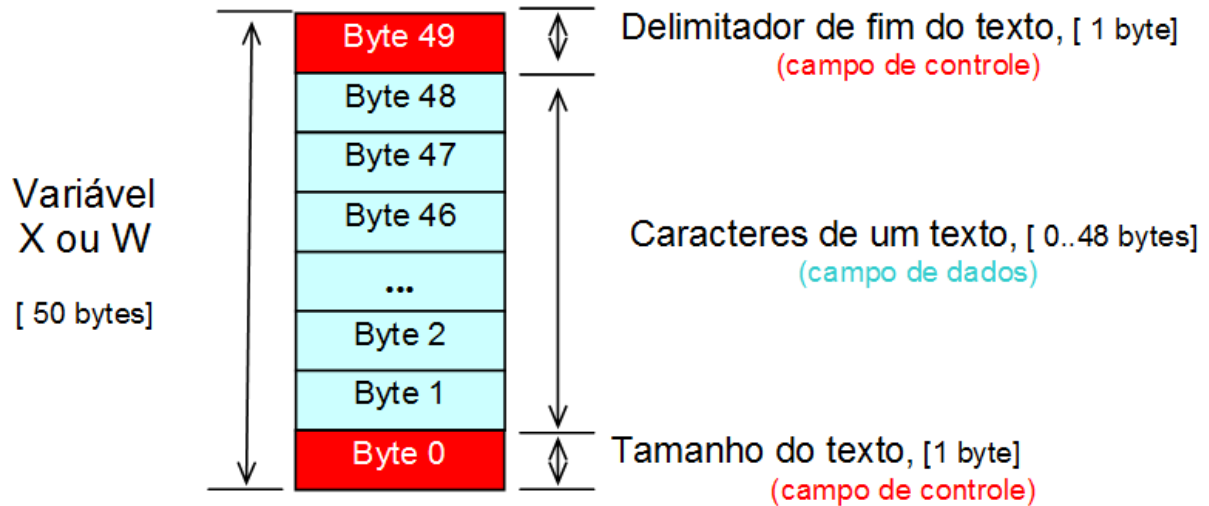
Variável X ou W

[ 50 bytes]

Byte 49
Byte 48
Byte 47
Byte 46
...
Byte 2
Byte 1
Byte 0

Delimitador de fim do texto, [ 1 byte]
(campo de controle)

Caracteres de um texto, [ 0..48 bytes]
(campo de dados)

Tamanho do texto, [1 byte]
(campo de controle)